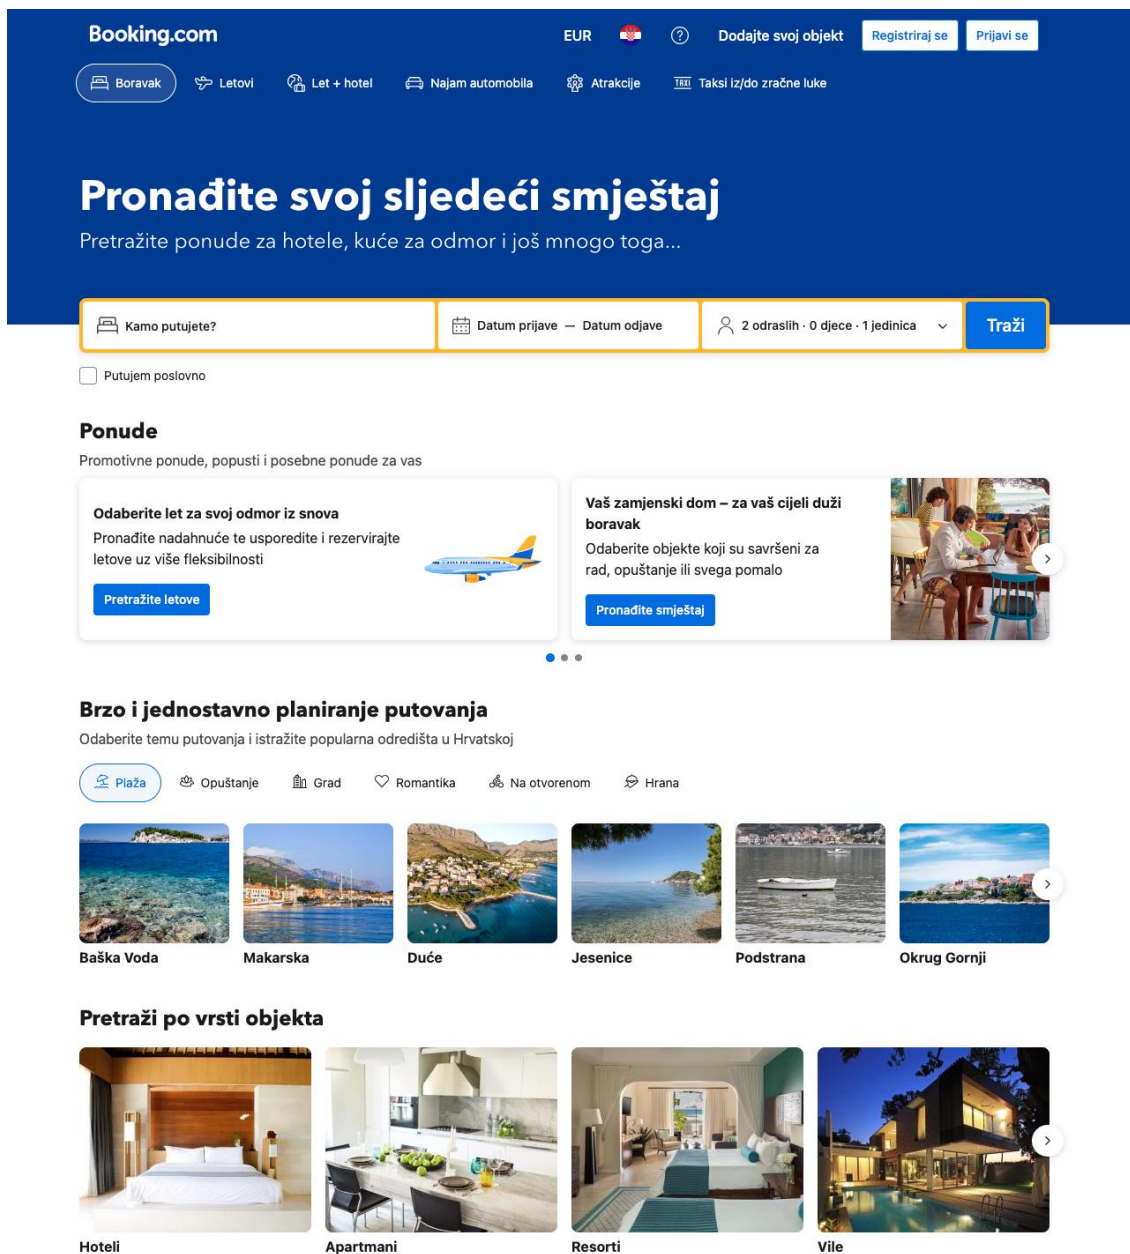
Booking.com

EUR

Dodajte svoj objekt

Registriraj se

Prijavi se

Boravak

Letovi

Let + hotel

Najam automobila

Atrakcije

Taksi iz/do zračne luke

Pronađite svoj sljedeći smještaj

Pretražite ponude za hotele, kuće za odmor i još mnogo toga...

Kamo putujete?

Datum prijave — Datum odjave

2 odraslih · 0 djece · 1 jedinica

Traži

Putujem poslovno

Ponude

Promotivne ponude, popusti i posebne ponude za vas

Odaberite let za svoj odmor iz snova

Pronađite nadahnuće te usporedite i rezervirajte letove uz više fleksibilnosti

Pretražite letove

Vaš zamjenski dom – za vaš cijeli duži boravak

Odaberite objekte koji su savršeni za rad, opuštanje ili svega pomalo

Pronađite smještaj

Brzo i jednostavno planiranje putovanja

Odaberite temu putovanja i istražite popularna odredišta u Hrvatskoj

Plaža

Opuštanje

Grad

Romantika

Na otvorenom

Hrana

Baška Voda

Makarska

Duće

Jesenice

Podstrana

Okrug Gornji

Pretraži po vrsti objekta

Hoteli

Apartmani

Resorti

Vile